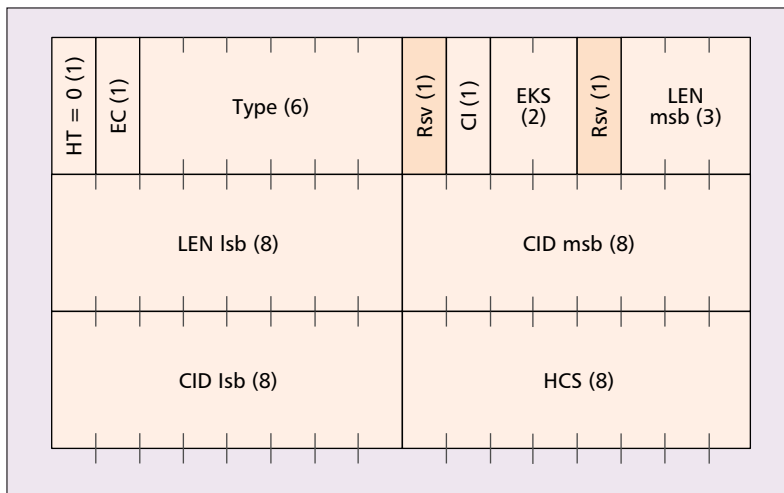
| HT = 0 (1) | EC (1) | Type (6) | Rsv (1) | CI (1) | EKS (2) | Rsv (1) | LEN msb (3) |
|---|---|---|---|---|---|---|---|
| LEN lsb (8) | | | CID msb (8) | | | | |
| CID lsb (8) | | | HCS (8) | | | | |